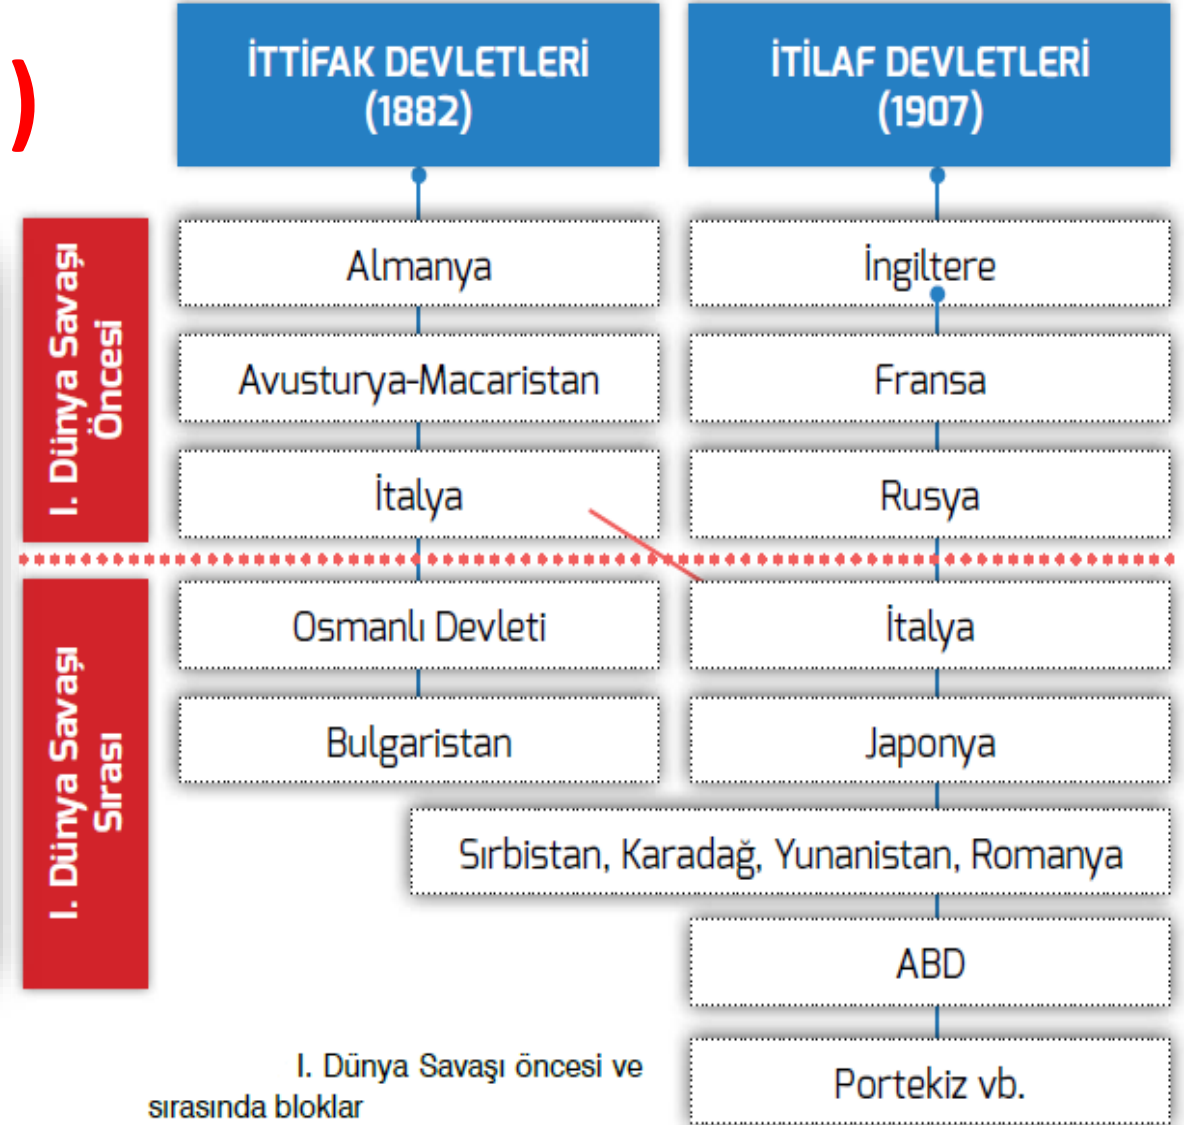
)

İTTİFAK DEVLETLERİ (1882)

İTİLAF DEVLETLERİ (1907)

I. Dünya Savaşı Öncesi

Almanya

İngiltere

Avusturya-Macaristan

Fransa

İtalya

Rusya

I. Dünya Savaşı Sırası

Osmanlı Devleti

İtalya

Bulgaristan

Japonya

Sırbistan, Karadağ, Yunanistan, Romanya

ABD

Portekiz vb.

I. Dünya Savaşı öncesi ve sırasında bloklar